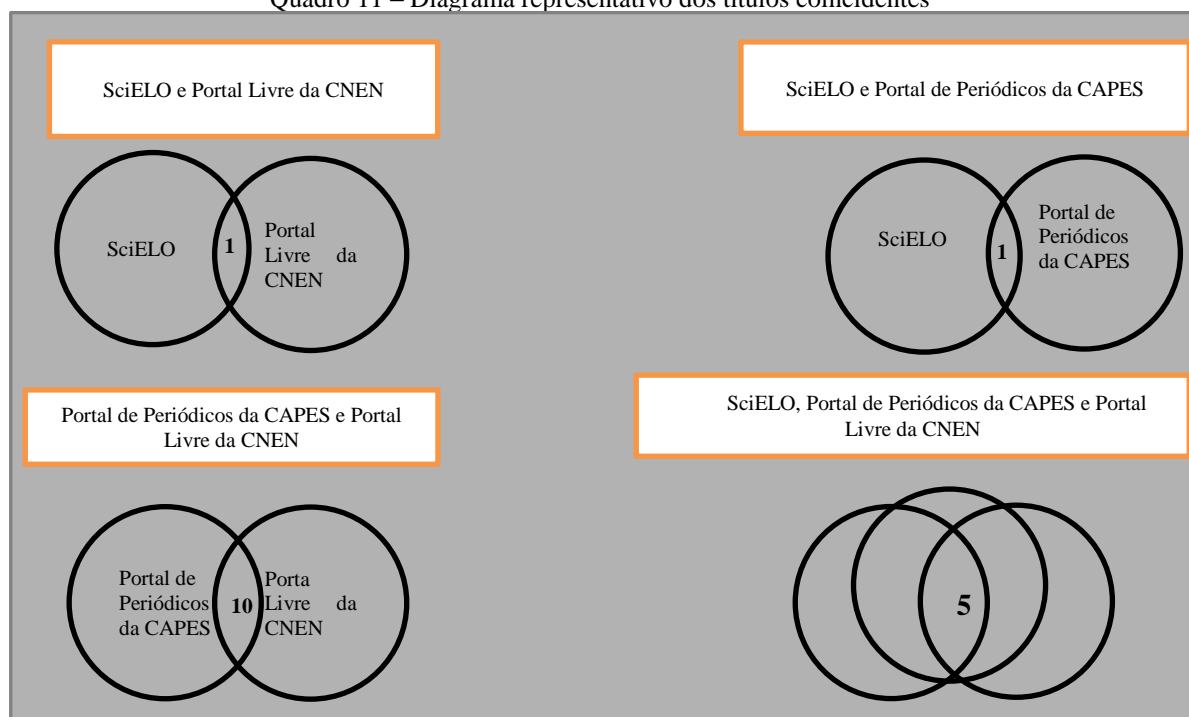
Quadro 11 – Diagrama representativo dos títulos coincidentes

SciELO e Portal Livre da CNEN

SciELO

1

Portal Livre da CNEN

SciELO e Portal de Periódicos da CAPES

SciELO

1

Portal de Periódicos da CAPES

Portal de Periódicos da CAPES e Portal Livre da CNEN

Portal de Periódicos da CAPES

10

Porta Livre da CNEN

SciELO, Portal de Periódicos da CAPES e Portal Livre da CNEN

5